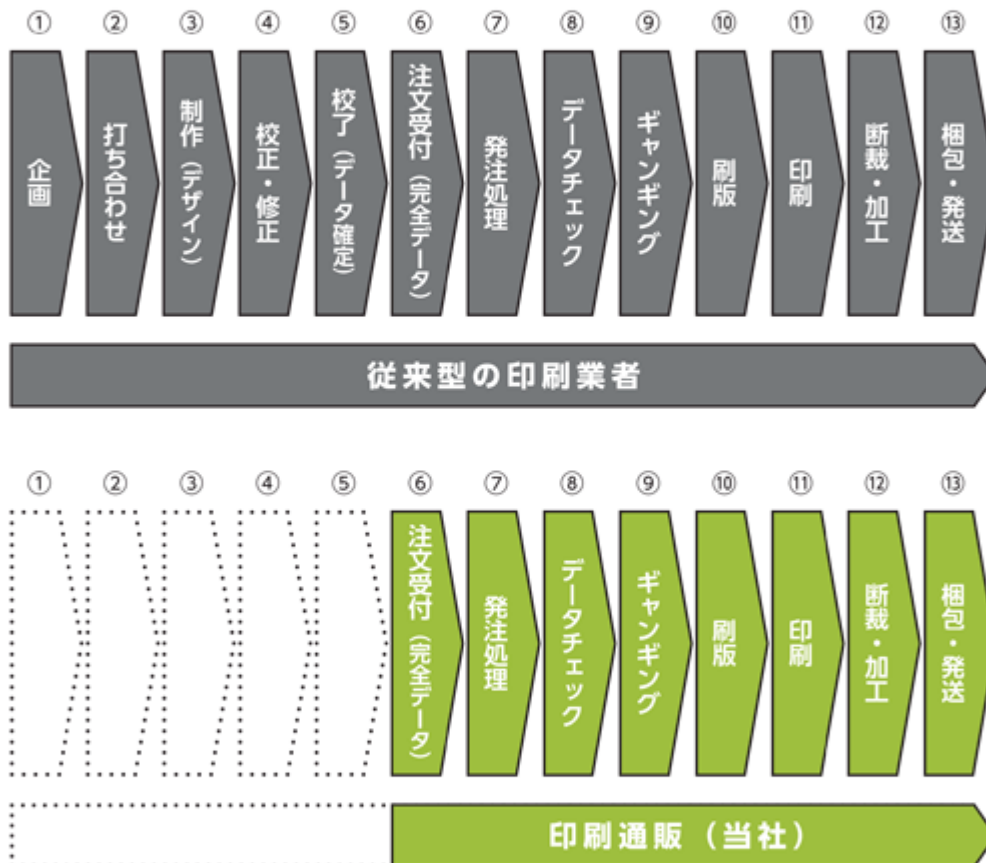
①
企画
②
打ち合わせ
③
制作（デザイン）
④
校正・修正
⑤
校了（データ確定）
⑥
注文受付（完全データ）
⑦
発注処理
⑧
データチェック
⑨
ギャンギング
⑩
刷版
⑪
印刷
⑫
断裁・加工
⑬
梱包・発送

従来型の印刷業者

①
②
③
④
⑤
⑥
注文受付（完全データ）
⑦
発注処理
⑧
データチェック
⑨
ギャンギング
⑩
刷版
⑪
印刷
⑫
断裁・加工
⑬
梱包・発送

印刷通販（当社）